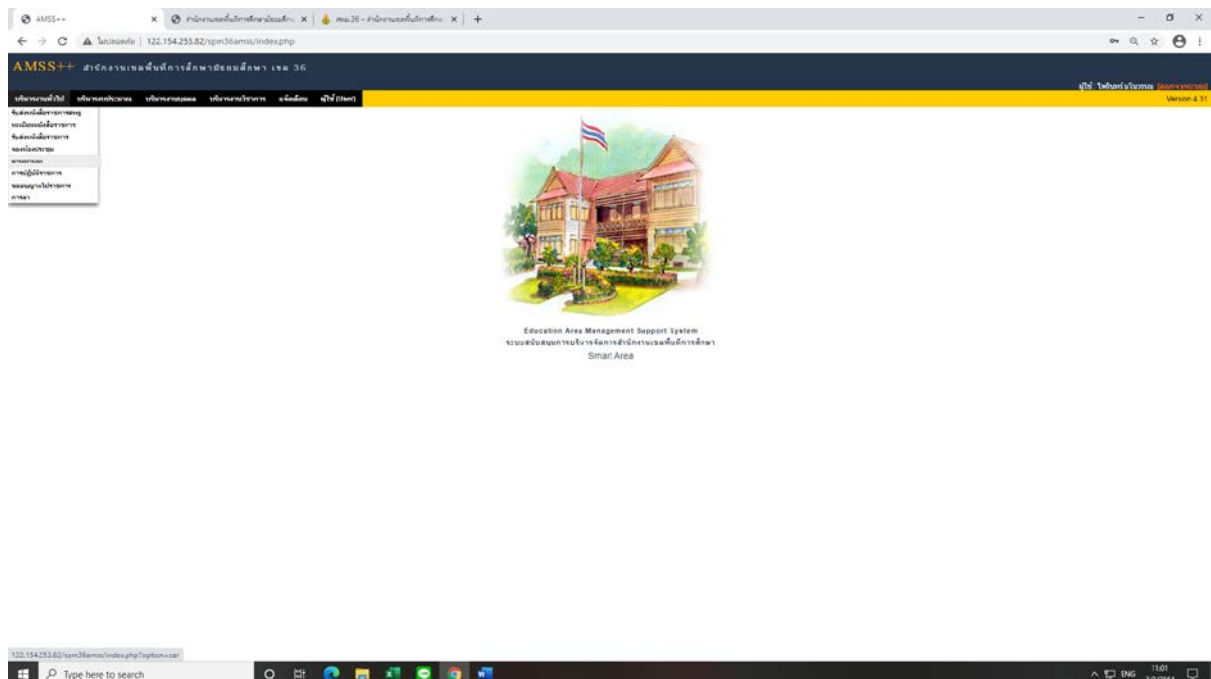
AMSS++ × สำนักงานเขตพื้นที่การศึกษามัธยมศึกษา × สพม.36 - สำนักงานเขตพื้นที่การศึกษ × +

ไม่ปลอดภัย | 122.154.253.82/spm36amss/index.php

AMSS++ สำนักงานเขตพื้นที่การศึกษามัธยมศึกษา เขต 36

ผู้ใช้ : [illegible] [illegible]

บริหารงานทั่วไป บริหารงบประมาณ บริหารงานบุคคล บริหารงานวิชาการ ตั้งค่าระบบ ผู้ใช้ (User)

Version 4.31

รับส่งหนังสือราชการสพฐ
ทะเบียนหนังสือราชการ
รับส่งหนังสือราชการ
จองห้องประชุม
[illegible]
การปฏิบัติราชการ
ขออนุญาตไปราชการ
การลา

Education Area Management Support System
ระบบสนับสนุนการบริหารจัดการสำนักงานเขตพื้นที่การศึกษา
Smart Area

122.154.253.82/spm36amss/index.php?option=car

Type here to search

ENG 11:01 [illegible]